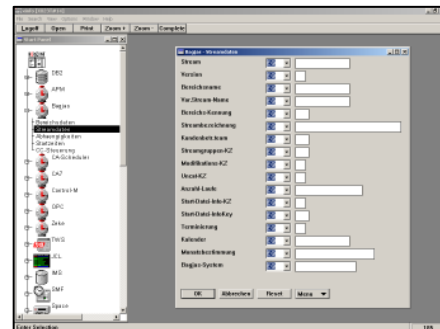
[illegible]
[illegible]
Logoff | Open | Print | Zoom + | Zoom - | Complete
Start Panel
DB2
APM
Beginn
Bereichsdaten
Streamdaten
Schwergüt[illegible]
Statistiken
CC-Steuerung
CA-Scheduler
CA7
Control-M
OPC
Zeke
TWS
JCL
MS
SMF
Spool
Beginn - Streamdaten
Stream
Version
Bereichsname
Var.Stream-Name
Bereichs-Kennung
Streambezeichnung
Kundenbetrieb
Streamgruppen-KZ
Modifikations-KZ
Umsel-KZ
Anzahl-Laufe
StartDatei-Info-KZ
StartDatei-InfoKey
Terminierung
Kalender
Monatsbestimmung
Beginn-System
OK | Abbrechen | Reset | More
Enter Selection
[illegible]